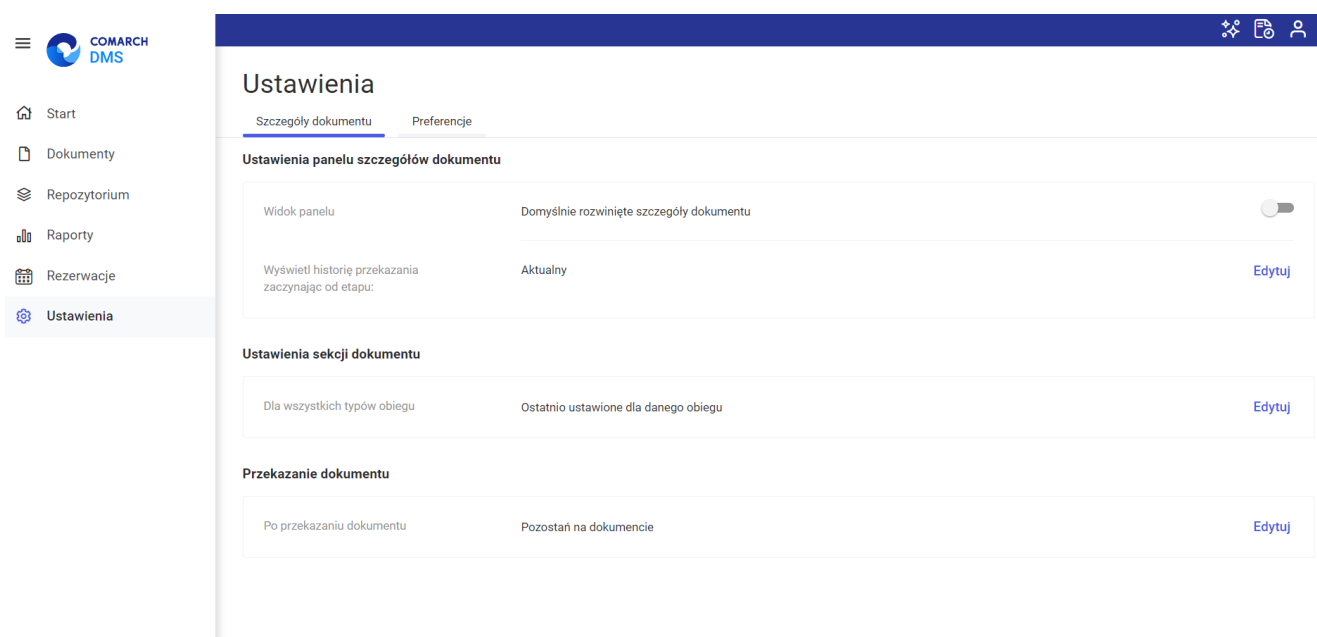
COMARCH
DMS

Start
Dokumenty
Repozytorium
Raporty
Rezerwacje
Ustawienia

Ustawienia

Szczegóły dokumentu
Preferencje

Ustawienia panelu szczegółów dokumentu

Widok panelu
Domyślnie rozwinięte szczegóły dokumentu

Wyświetl historię przekazania zaczynając od etapu:
Aktualny
Edytuj

Ustawienia sekcji dokumentu

Dla wszystkich typów obiegu
Ostatnio ustawione dla danego obiegu
Edytuj

Przekazanie dokumentu

Po przekazaniu dokumentu
Pozostań na dokumencie
Edytuj